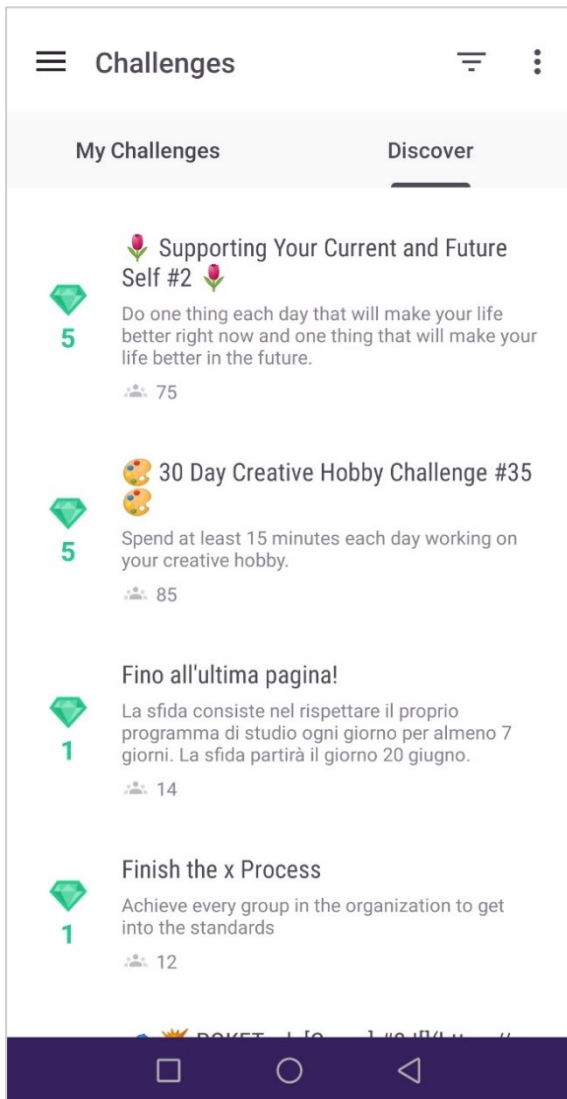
Challenges

My Challenges

Discover

🌷 Supporting Your Current and Future Self #2 🌷

5

Do one thing each day that will make your life better right now and one thing that will make your life better in the future.

75

🎨 30 Day Creative Hobby Challenge #35 🎨

5

Spend at least 15 minutes each day working on your creative hobby.

85

Fino all'ultima pagina!

1

La sfida consiste nel rispettare il proprio programma di studio ogni giorno per almeno 7 giorni. La sfida partirà il giorno 20 giugno.

14

Finish the x Process

1

Achieve every group in the organization to get into the standards

12

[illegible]